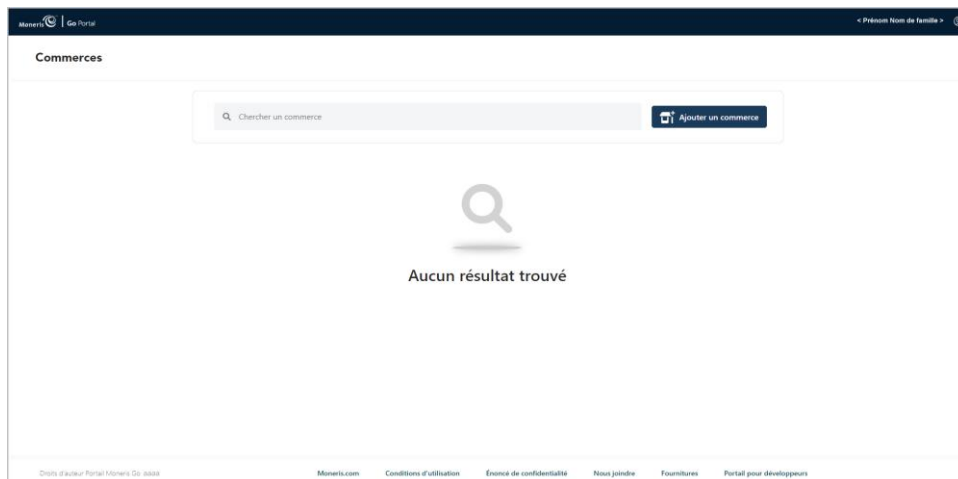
Moneris | Go Portal

< Prénom Nom de famille >

Commerces

Chercher un commerce

Ajouter un commerce

Aucun résultat trouvé

Droits d'auteur Portail Moneris Go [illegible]

Moneris.com

Conditions d'utilisation

Énoncé de confidentialité

Nous joindre

Fournitures

Portail pour développeurs